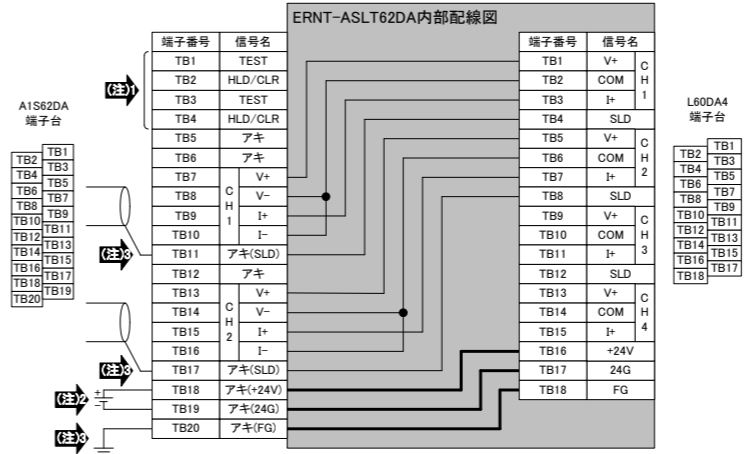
ERNT-ASLT62DA内部配線図

A1S62DA
端子台

| TB1 |
|---|
| TB2 |
| TB3 |
| TB4 |
| TB5 |
| TB6 |
| TB7 |
| TB8 |
| TB9 |
| TB10 |
| TB11 |
| TB12 |
| TB13 |
| TB14 |
| TB15 |
| TB16 |
| TB17 |
| TB18 |
| TB19 |
| TB20 |

(注)1

(注)3

(注)3

(注)2

(注)3

| 端子番号 | 信号名 |
|---|---|
| TB1 | TEST |
| TB2 | HLD/CLR |
| TB3 | TEST |
| TB4 | HLD/CLR |
| TB5 | アキ |
| TB6 | アキ |
| TB7 | CH1 V+ |
| TB8 | CH1 V− |
| TB9 | CH1 I+ |
| TB10 | CH1 I− |
| TB11 | アキ(SLD) |
| TB12 | アキ |
| TB13 | CH2 V+ |
| TB14 | CH2 V− |
| TB15 | CH2 I+ |
| TB16 | CH2 I− |
| TB17 | アキ(SLD) |
| TB18 | アキ(+24V) |
| TB19 | アキ(24G) |
| TB20 | アキ(FG) |

| 端子番号 | 信号名 |
|---|---|
| TB1 | CH1 V+ |
| TB2 | CH1 COM |
| TB3 | CH1 I+ |
| TB4 | SLD |
| TB5 | CH2 V+ |
| TB6 | CH2 COM |
| TB7 | CH2 I+ |
| TB8 | SLD |
| TB9 | CH3 V+ |
| TB10 | CH3 COM |
| TB11 | CH3 I+ |
| TB12 | SLD |
| TB13 | CH4 V+ |
| TB14 | CH4 COM |
| TB15 | CH4 I+ |
| TB16 | +24V |
| TB17 | 24G |
| TB18 | FG |

L60DA4
端子台

| TB1 |
|---|
| TB2 |
| TB3 |
| TB4 |
| TB5 |
| TB6 |
| TB7 |
| TB8 |
| TB9 |
| TB10 |
| TB11 |
| TB12 |
| TB13 |
| TB14 |
| TB15 |
| TB16 |
| TB17 |
| TB18 |